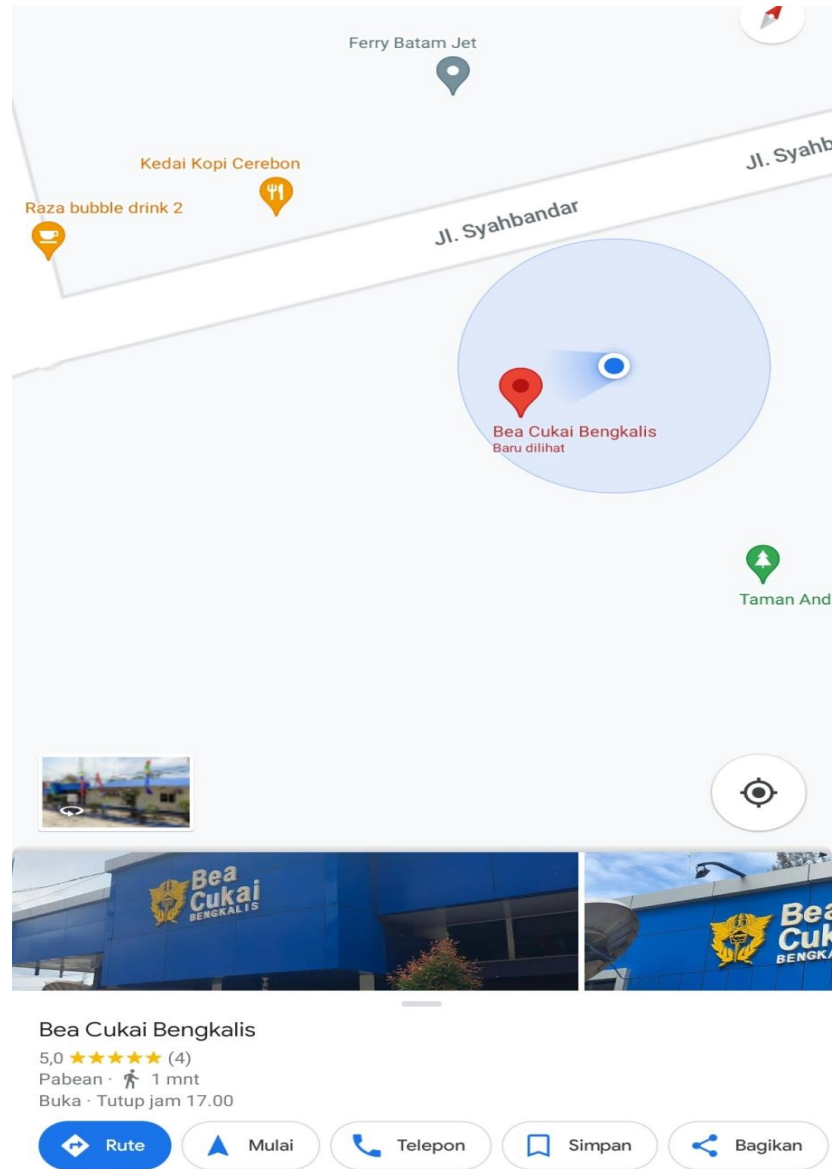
Ferry Batam Jet

Kedai Kopi Cerebon

Jl. Syahb

Raza bubble drink 2

Jl. Syahbandar

Bea Cukai Bengkalis
Baru dilihat

Taman And

Bea Cukai BENGKALIS

Bea Cuk BENGK

Bea Cukai Bengkalis
5,0 ★★★★★ (4)
Pabean · 1 mnt
Buka · Tutup jam 17.00

Rute
Mulai
Telepon
Simpan
Bagikan